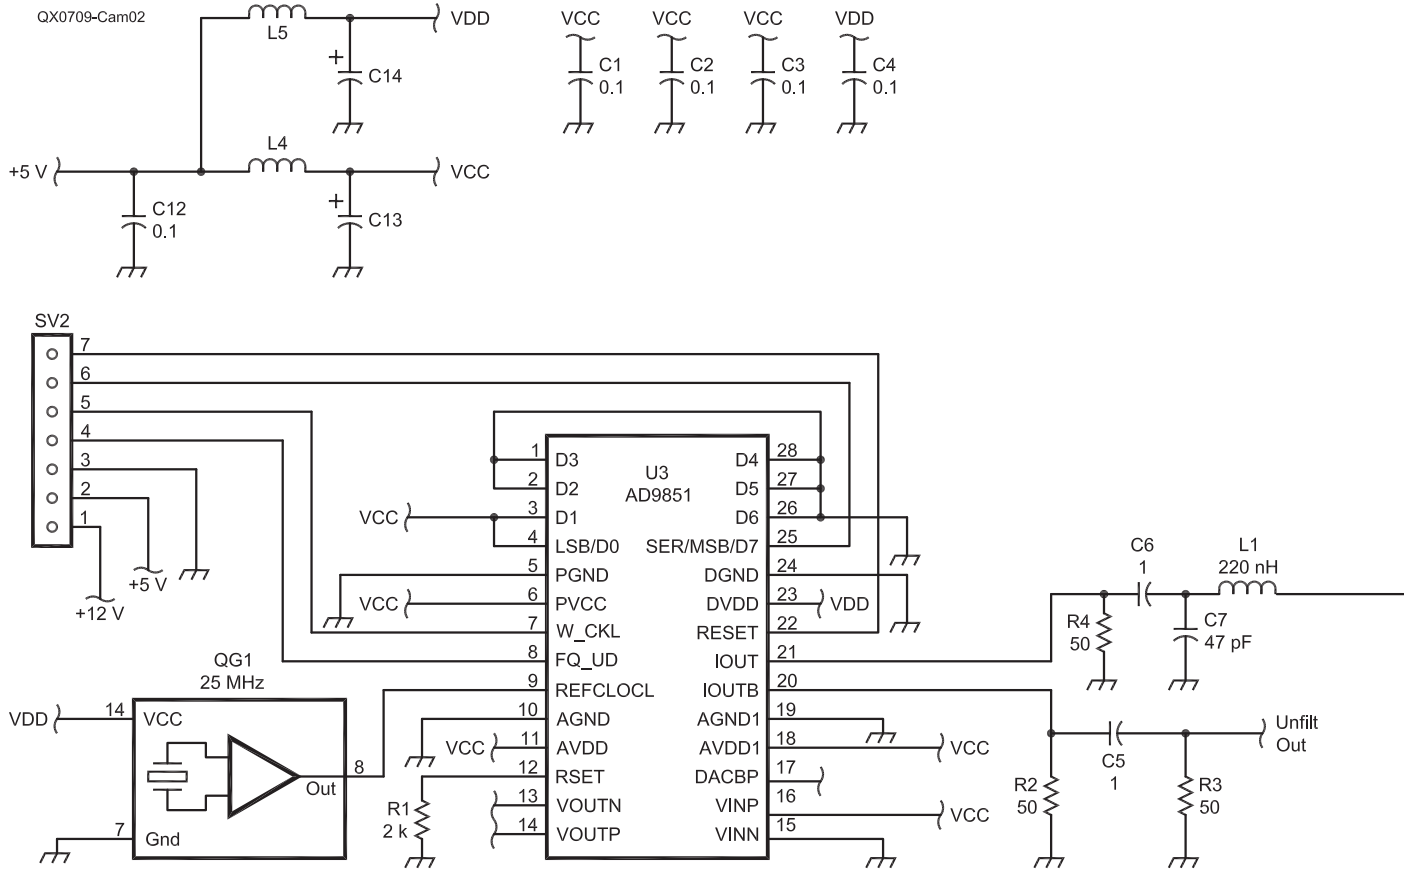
QX0709-Cam02

L5
VDD
+
C14
L4
+5 V
VCC
C12
0.1
+
C13

VCC
C1
0.1
VCC
C2
0.1
VCC
C3
0.1
VDD
C4
0.1

SV2
7
6
5
4
3
2
1
+5 V
+12 V

U3
AD9851
1 D3
2 D2
VCC 3 D1
4 LSB/D0
5 PGND
VCC 6 PVCC
7 W_CKL
8 FQ_UD
9 REFCLOCL
10 AGND
VCC 11 AVDD
12 RSET
13 VOUTN
14 VOUTP
28 D4
27 D5
26 D6
25 SER/MSB/D7
24 DGND
23 DVDD VDD
22 RESET
21 IOUT
20 IOUTB
19 AGND1
18 AVDD1 VCC
17 DACBP
16 VINP VCC
15 VINN

R1
2 k

QG1
25 MHz
VDD 14 VCC
Out 8
7 Gnd

C6
1
L1
220 nH
R4
50
C7
47 pF

R2
50
C5
1
R3
50
Unfilt
Out